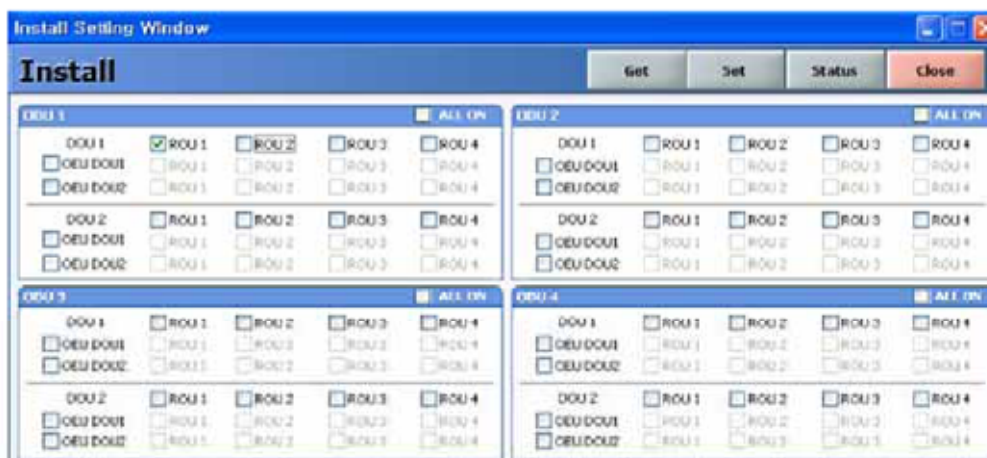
Install Setting Window

Install

Get Set Status Close

ODU 1
ALL ON
DOU 1 ROU 1 ROU 2 ROU 3 ROU 4
OEU DOU1 ROU 1 ROU 2 ROU 3 ROU 4
OEU DOU2 ROU 1 ROU 2 ROU 3 ROU 4
DOU 2 ROU 1 ROU 2 ROU 3 ROU 4
OEU DOU1 ROU 1 ROU 2 ROU 3 ROU 4
OEU DOU2 ROU 1 ROU 2 ROU 3 ROU 4

ODU 2
ALL ON
DOU 1 ROU 1 ROU 2 ROU 3 ROU 4
OEU DOU1 ROU 1 ROU 2 ROU 3 ROU 4
OEU DOU2 ROU 1 ROU 2 ROU 3 ROU 4
DOU 2 ROU 1 ROU 2 ROU 3 ROU 4
OEU DOU1 ROU 1 ROU 2 ROU 3 ROU 4
OEU DOU2 ROU 1 ROU 2 ROU 3 ROU 4

ODU 3
ALL ON
DOU 1 ROU 1 ROU 2 ROU 3 ROU 4
OEU DOU1 ROU 1 ROU 2 ROU 3 ROU 4
OEU DOU2 ROU 1 ROU 2 ROU 3 ROU 4
DOU 2 ROU 1 ROU 2 ROU 3 ROU 4
OEU DOU1 ROU 1 ROU 2 ROU 3 ROU 4
OEU DOU2 ROU 1 ROU 2 ROU 3 ROU 4

ODU 4
ALL ON
DOU 1 ROU 1 ROU 2 ROU 3 ROU 4
OEU DOU1 ROU 1 ROU 2 ROU 3 ROU 4
OEU DOU2 ROU 1 ROU 2 ROU 3 ROU 4
DOU 2 ROU 1 ROU 2 ROU 3 ROU 4
OEU DOU1 ROU 1 ROU 2 ROU 3 ROU 4
OEU DOU2 ROU 1 ROU 2 ROU 3 ROU 4